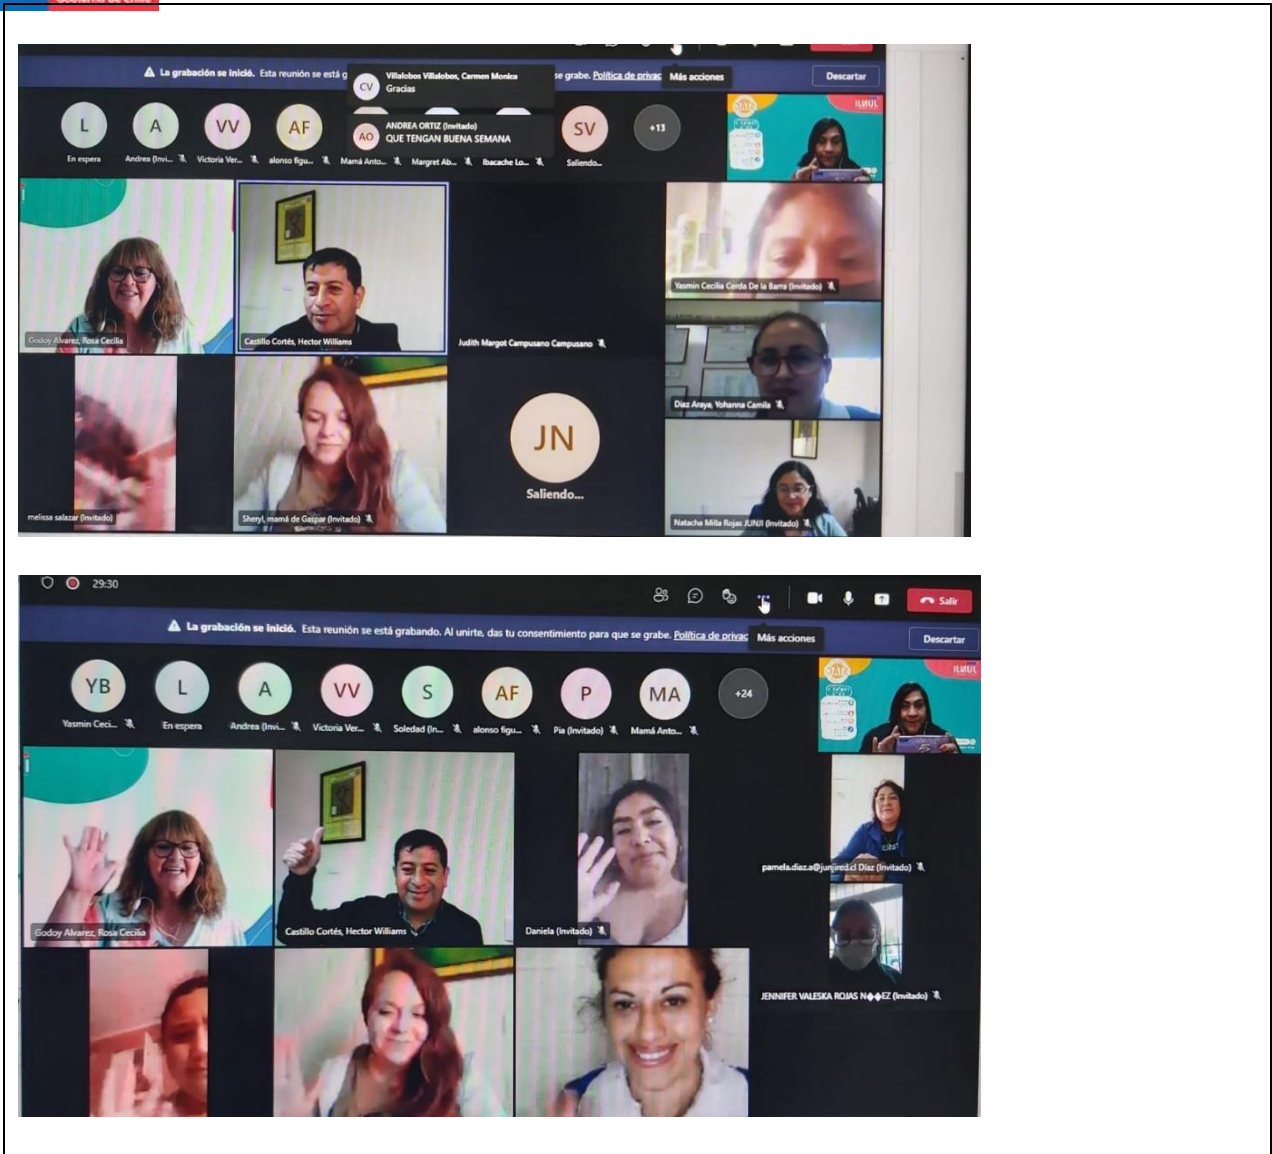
La grabación se inició. Esta reunión se está g

CV Villalobos Villalobos, Carmen Monica
Gracias

AO ANDREA ORTIZ (Invitado)
QUE TENGAN BUENA SEMANA

se grabe. Política de privac

Más acciones

Descartar

L
En espera

A
Andrea (Invi...

VV
Victoria Ver...

AF
alonso figu...

Mamá Anto...

Margret Ab...

Ibacache Lo...

SV
Saliendo...

+13

JUNJI

Godoy Alvarez, Rosa Cecilia

Castillo Cortés, Hector Williams

Judith Margot Campusano Campusano

Yasmin Cecilia Cerda De la Barra (Invitado)

Diaz Araya, Yohanna Camila

JN
Saliendo...

melissa salazar (Invitado)

Sheryl, mamá de Gaspar (Invitado)

Natacha Milla Rojas JUNJI (Invitado)

29:30

Salir

La grabación se inició. Esta reunión se está grabando. Al unirte, das tu consentimiento para que se grabe. Política de privac

Más acciones

Descartar

YB
Yasmin Ceci...

L
En espera

A
Andrea (Invi...

VV
Victoria Ver...

S
Soledad (In...

AF
alonso figu...

P
Pia (Invitado)

MA
Mamá Anto...

+24

JUNJI

Godoy Alvarez, Rosa Cecilia

Castillo Cortés, Hector Williams

Daniela (Invitado)

pamela.diaz.a@junjired.cl Diaz (Invitado)

JENNIFER VALESKA ROJAS N◆◆EZ (Invitado)